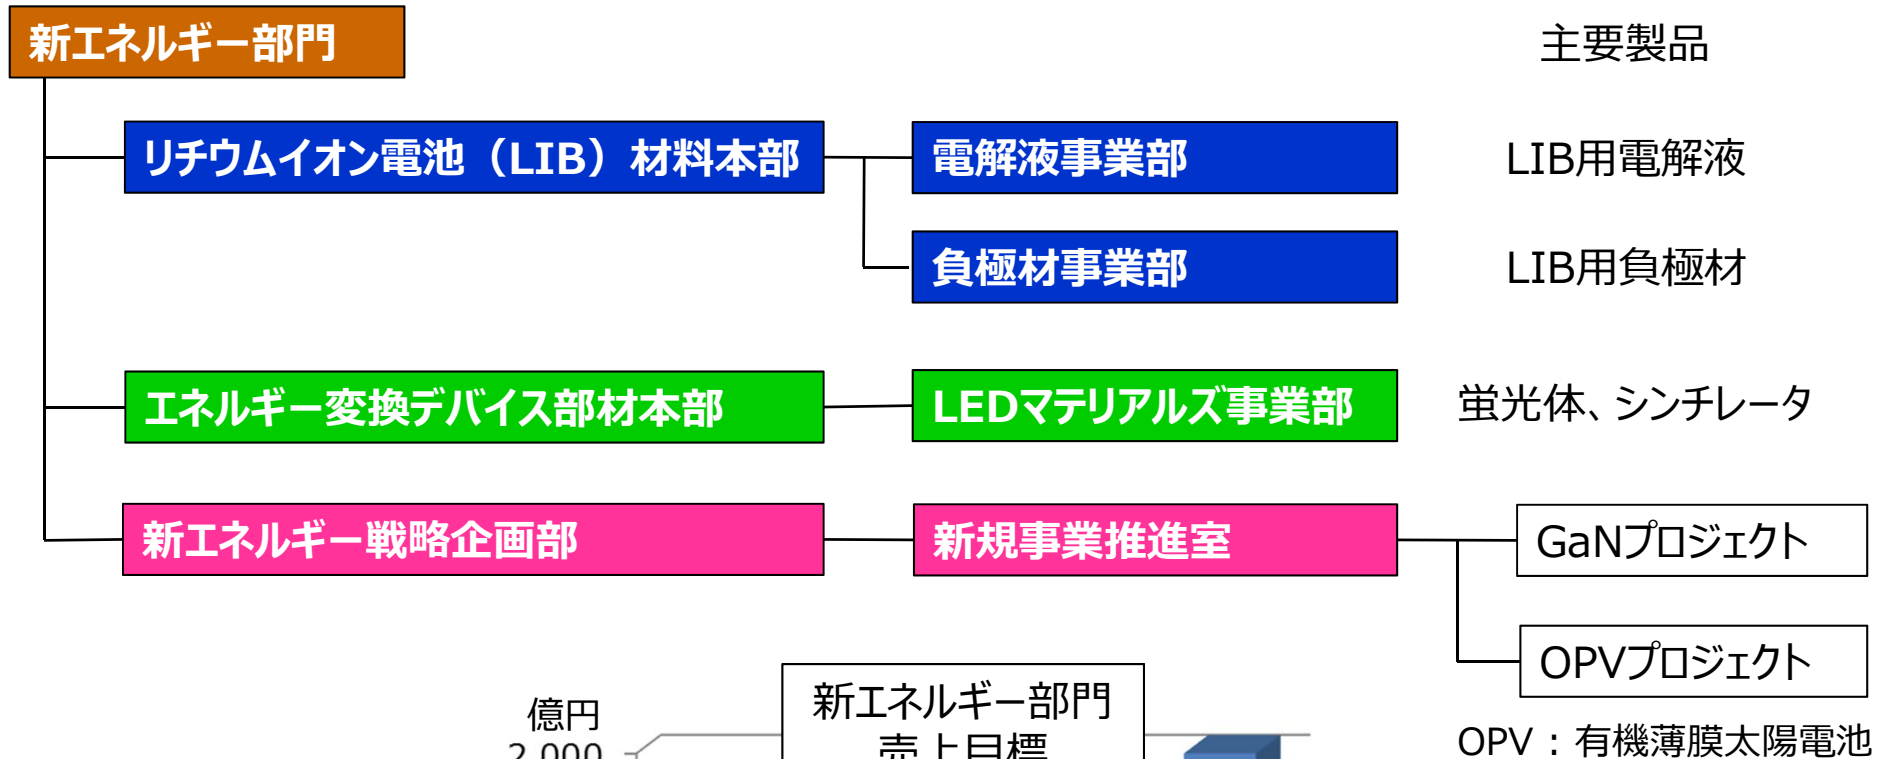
新エネルギー部門

主要製品

リチウムイオン電池（LIB）材料本部

電解液事業部

LIB用電解液

負極材事業部

LIB用負極材

エネルギー変換デバイス部材本部

LEDマテリアルズ事業部

蛍光体、シンチレータ

新エネルギー戦略企画部

新規事業推進室

GaNプロジェクト

OPVプロジェクト

億円

2,000

新エネルギー部門
売上目標

OPV：有機薄膜太陽電池